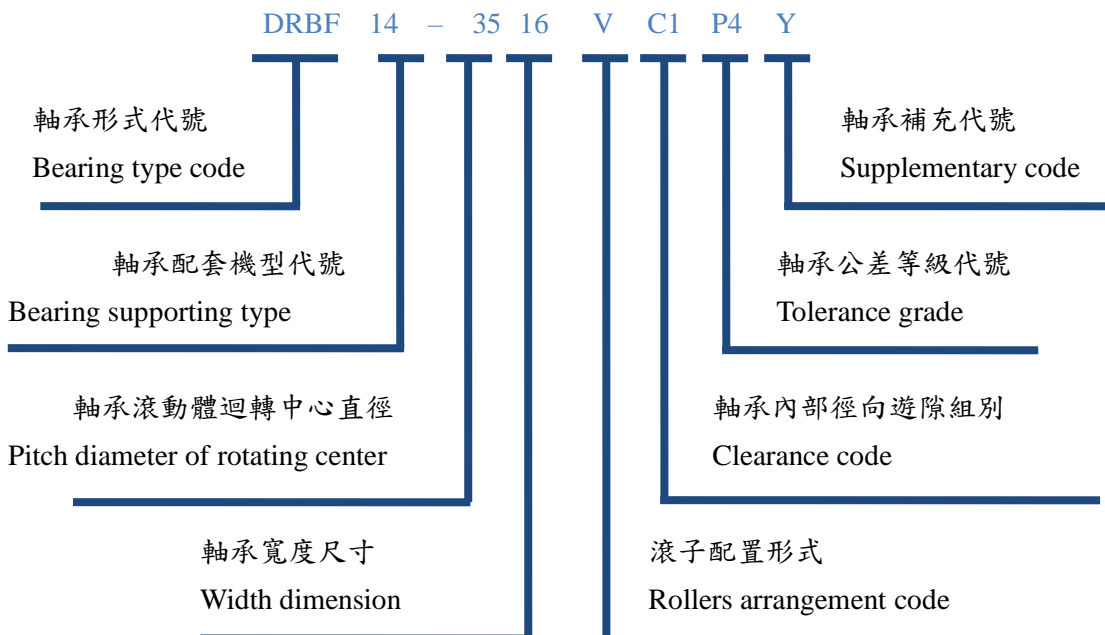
DRBF 14 – 35 16 V C1 P4 Y

軸承形式代號
Bearing type code

軸承配套機型代號
Bearing supporting type

軸承滾動體迴轉中心直徑
Pitch diameter of rotating center

軸承寬度尺寸
Width dimension

軸承補充代號
Supplementary code

軸承公差等級代號
Tolerance grade

軸承內部徑向遊隙組別
Clearance code

滾子配置形式
Rollers arrangement code